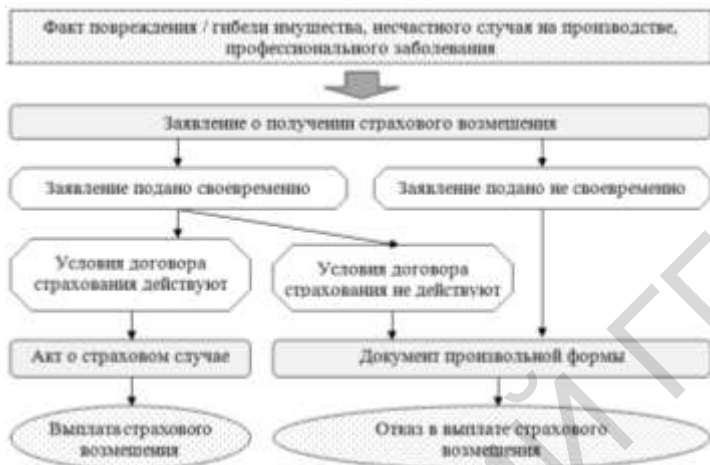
Факт повреждения / гибели имущества, несчастного случая на производстве, профессионального заболевания

Заявление о получении страхового возмещения

Заявление подано своевременно

Заявление подано не своевременно

Условия договора страхования действуют

Условия договора страхования не действуют

Акт о страховом случае

Документ произвольной формы

Выплата страхового возмещения

Отказ в выплате страхового возмещения